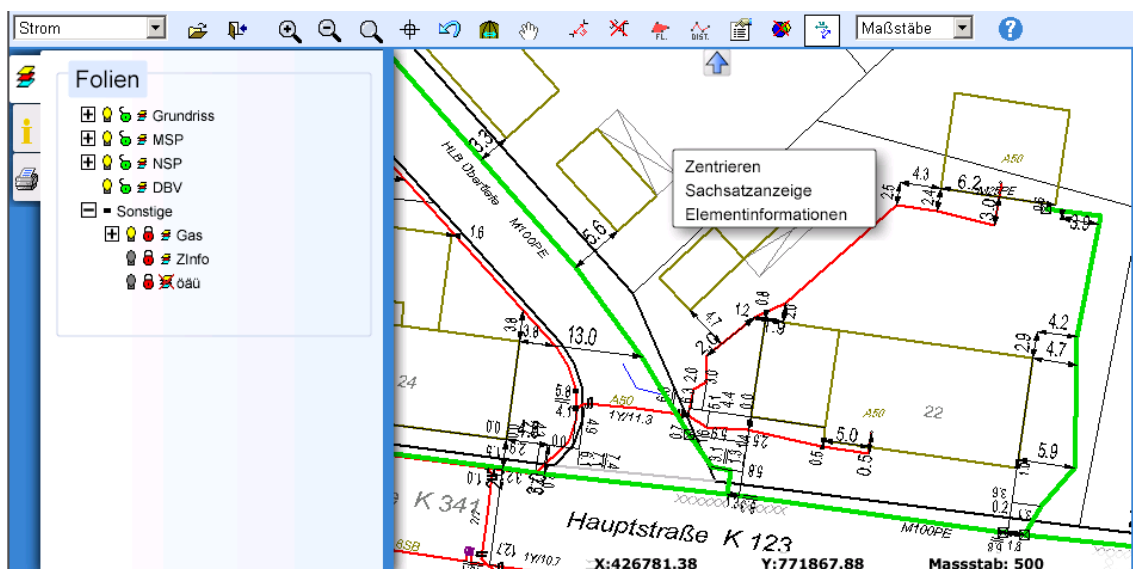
Strom
Maßstäbe
?

Folien
Grundriss
MSP
NSP
DBV
Sonstige
Gas
ZInfo
öäü

Zentrieren
Sachsatzanzeige
Elementinformationen

HLB Überlfete
M10OPE
5.3
5.6
1.6
4.3
6.2
2.5
2.4
3.0
5.9
A50
4.7
1.2
0.8
2.0
4.2
2.9
4.7
3.8
3.8
13.0
24
5.8
4.1
A50
1Y/11.3
A50
22
5.0
0.5
0.5
5.9
K 341
Hauptstraße K 123
M100PE
1Y/10.7
X:426781.38
Y:771867.88
Massstab: 500